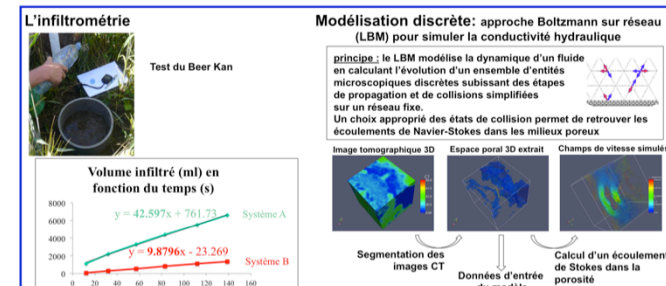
L'infiltrométrie

Test du Beer Kan

Volume infiltré (ml) en fonction du temps (s)

8000
6000
4000
2000
0

$y = 42.597x + 761.73$ Système A

$y = 9.8796x - 23.269$ Système B

0 20 40 60 80 100 120 140 160

Modélisation discrète: approche Boltzmann sur réseau (LBM) pour simuler la conductivité hydraulique

principe : le LBM modélise la dynamique d'un fluide en calculant l'évolution d'un ensemble d'entités microscopiques discrètes subissant des étapes de propagation et de collisions simplifiées sur un réseau fixe.
Un choix approprié des états de collision permet de retrouver les écoulements de Navier-Stokes dans les milieux poreux

Image tomographique 3D

Espace poral 3D extrait

Champs de vitesse simulé

Segmentation des images CT

Données d'entrée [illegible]

Calcul d'un écoulement de Stokes dans la porosité